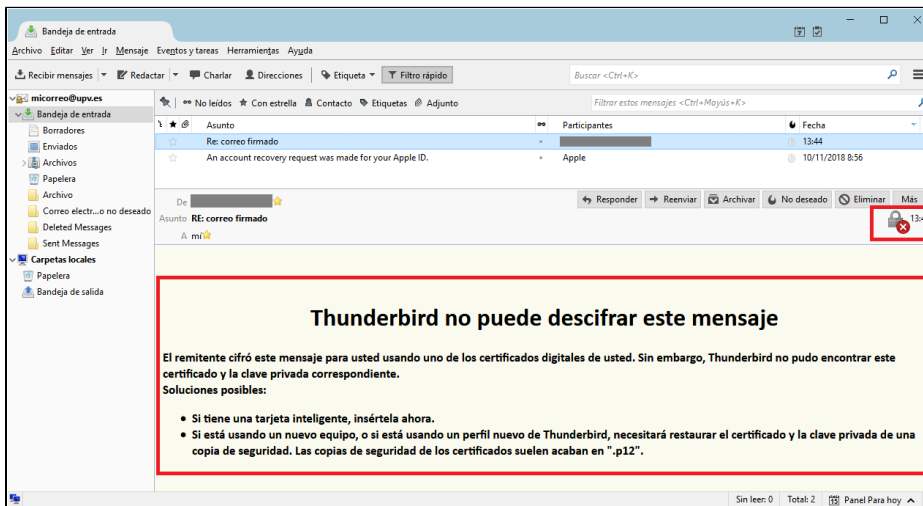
Bandeja de entrada

Archivo Editar Ver Ir Mensaje Eventos y tareas Herramientas Ayuda

Recibir mensajes | Redactar | Charlar | Direcciones | Etiqueta | Filtro rápido

Buscar <Ctrl+K>

micorreo@upv.es
Bandeja de entrada
Borradores
Enviados
Archivos
Papelera
Archivo
Correo electr...o no deseado
Deleted Messages
Sent Messages
Carpetas locales
Papelera
Bandeja de salida

No leídos Con estrella Contacto Etiquetas Adjunto

Filtrar estos mensajes <Ctrl+Mayús+K>

| Asunto | Participantes | Fecha |
|---|---|---|
| Re: correo firmado | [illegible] | 13:44 |
| An account recovery request was made for your Apple ID. | Apple | 10/11/2018 8:56 |

De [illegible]
Asunto RE: correo firmado
A mí

Responder | Reenviar | Archivar | No deseado | Eliminar | Más

13:4

Thunderbird no puede descifrar este mensaje

El remitente cifró este mensaje para usted usando uno de los certificados digitales de usted. Sin embargo, Thunderbird no pudo encontrar este certificado y la clave privada correspondiente.
Soluciones posibles:

• Si tiene una tarjeta inteligente, insértela ahora.
• Si está usando un nuevo equipo, o si está usando un perfil nuevo de Thunderbird, necesitará restaurar el certificado y la clave privada de una copia de seguridad. Las copias de seguridad de los certificados suelen acaban en ".p12".

Sin leer: 0 Total: 2 Panel Para hoy